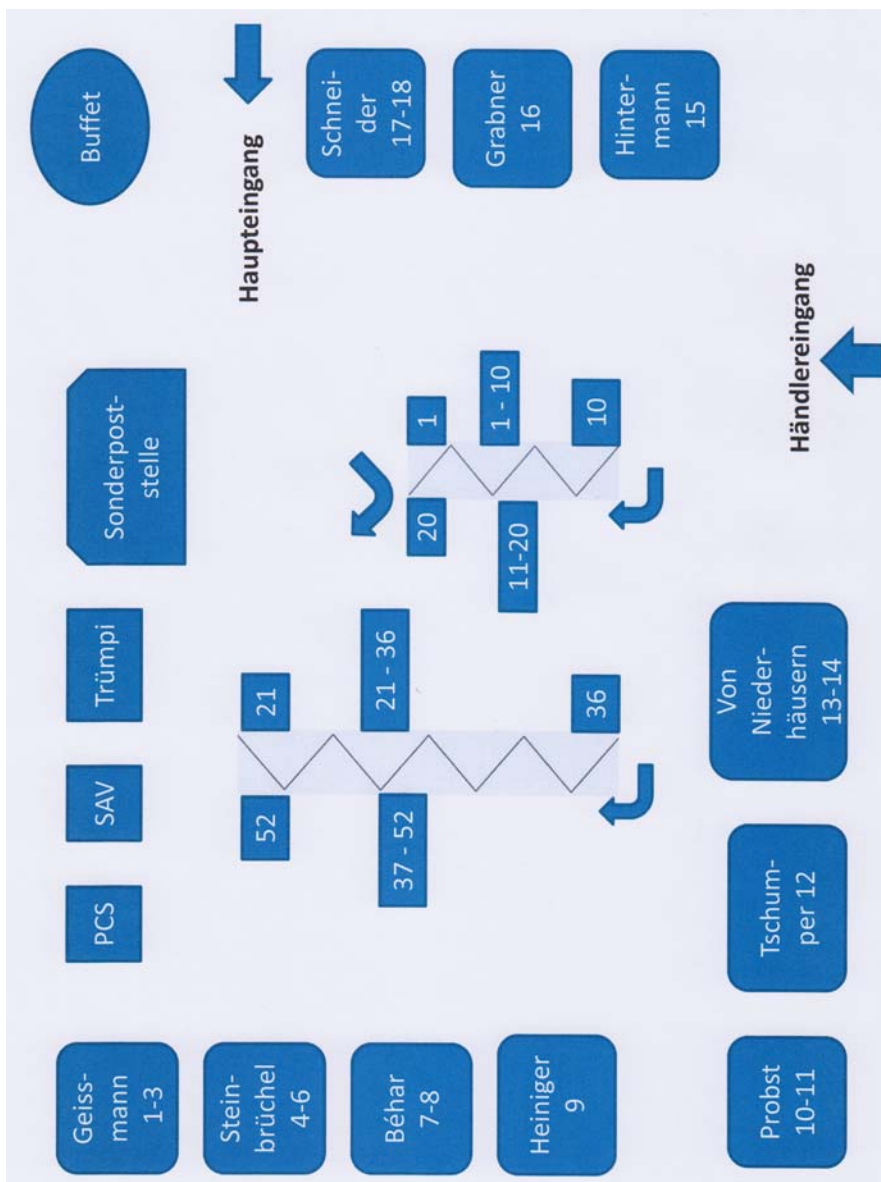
Buffet

Haupteingang

Schneider 17-18

Grabner 16

Hintermann 15

Händlereingang

Sonderpoststelle

1

1 - 10

10

20

11-20

Trümpi

SAV

PCS

21

21 - 36

36

52

37 - 52

Von Niederhäusern 13-14

Tschumper 12

Probst 10-11

Geissmann 1-3

Steinbrüchel 4-6

Béhar 7-8

Heiniger 9